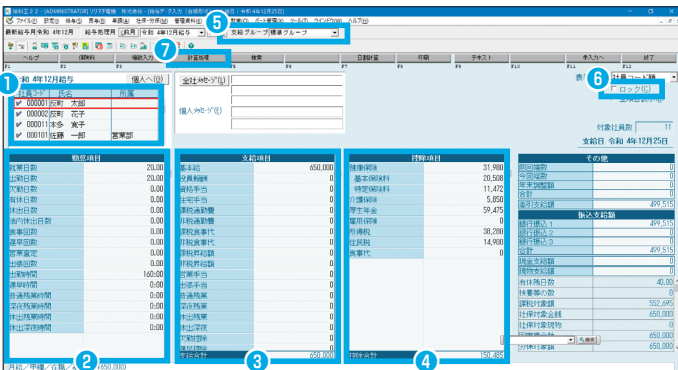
給料王 2.2 - [ADMINISTRATOR] ソリマチ株式会社 - [給与データ入力 (前回締日: 令和 4年12月25日)]

ファイル(F) 設定(S) 給与(K) 賞与(B) 年調(N) 社保・労保(L) 管理資料(A) 台帳(M) 外部データ連携(E) データ管理(D) ツール(T) ウインドウ(W) ヘルプ(H)

最新給与月 令和 4年12月 給与処理月 [前月] 令和 4年12月給与 支給グループ 標準グループ

ヘルプ 個別 明細入力 計算処理 検索 日割計算 印刷 テキスト 単入力へ 終了

F1 F2 F3 F4 F5 F6 F7 F8 F9 F10 F11 F12

1 給与 令和 4年12月給与 個人へ(G)

社員コード 氏名 所属
000001 反町 太郎
000002 反町 花子
000003 本多 寛子
000101 佐藤 一郎 営業部

全社メッセージ(L)

個人メッセージ(P)

表示 社員コード順

ロック(C)

全項目表示(V)

対象社員数 11

支給日 令和 4年12月25日

| 勤怠項目 | |
|---|---|
| 就業日数 | 20.00 |
| 出勤日数 | 20.00 |
| 欠勤日数 | 0.00 |
| 有休日数 | 0.00 |
| 休出日数 | 0.00 |
| 法内休出日数 | 0.00 |
| 食事回数 | 0.00 |
| 遅刻回数 | 0.00 |
| 早退回数 | 0.00 |
| 出張回数 | 0.00 |
| 出勤時間 | 160:00 |
| 遅早時間 | 0:00 |
| 普通残業時間 | 0:00 |
| 深夜残業時間 | 0:00 |
| 休出残業時間 | 0:00 |
| 休出深夜時間 | 0:00 |

| 支給項目 | |
|---|---|
| 基本給 | 650,000 |
| 役員報酬 | 0 |
| 資格手当 | 0 |
| 住宅手当 | 0 |
| 課税通勤費 | 0 |
| 非課税通勤費 | 0 |
| 課税食事代 | 0 |
| 非課税食事代 | 0 |
| 非課税経費 | 0 |
| 非課税経費 | 0 |
| 営業手当 | 0 |
| 出張手当 | 0 |
| 普通残業 | 0 |
| 深夜残業 | 0 |
| 休出残業 | 0 |
| 休出深夜 | 0 |
| 欠勤控除 | 0 |
| 遅早控除 | 0 |
| 支給合計 | 650,000 |

| 控除項目 | |
|---|---|
| 健康保険 | 31,980 |
| 基本保険料 | 20,508 |
| 特定保険料 | 11,472 |
| 介護保険 | 5,850 |
| 厚生年金 | 59,475 |
| 雇用保険 | 0 |
| 所得税 | 38,280 |
| 住民税 | 14,900 |
| 食事代 | 0 |
| 控除合計 | 150,485 |

| その他 | |
|---|---|
| 前回端数 | 0 |
| 今回端数 | 0 |
| 年末調整額 | 0 |
| 差引 | 0 |
| 差引支給額 | 499,515 |

| 振込支給額 | |
|---|---|
| 銀行振込1 | 499,515 |
| 銀行振込2 | 0 |
| 銀行振込3 | 0 |
| 合計 | 499,515 |
| 現金支給額 | 0 |
| 現物支給額 | 0 |
| 有休残日数 | 40.00 |
| 扶養等の数 | 0 |
| 課税対象額 | 552,695 |
| 社保対象金額 | 650,000 |
| 社保対象現物 | 0 |
| | 650,000 |
| 労保対象額 | 650,000 |

2 3 4 5 6 7

月給/甲欄/石海/ 650,000